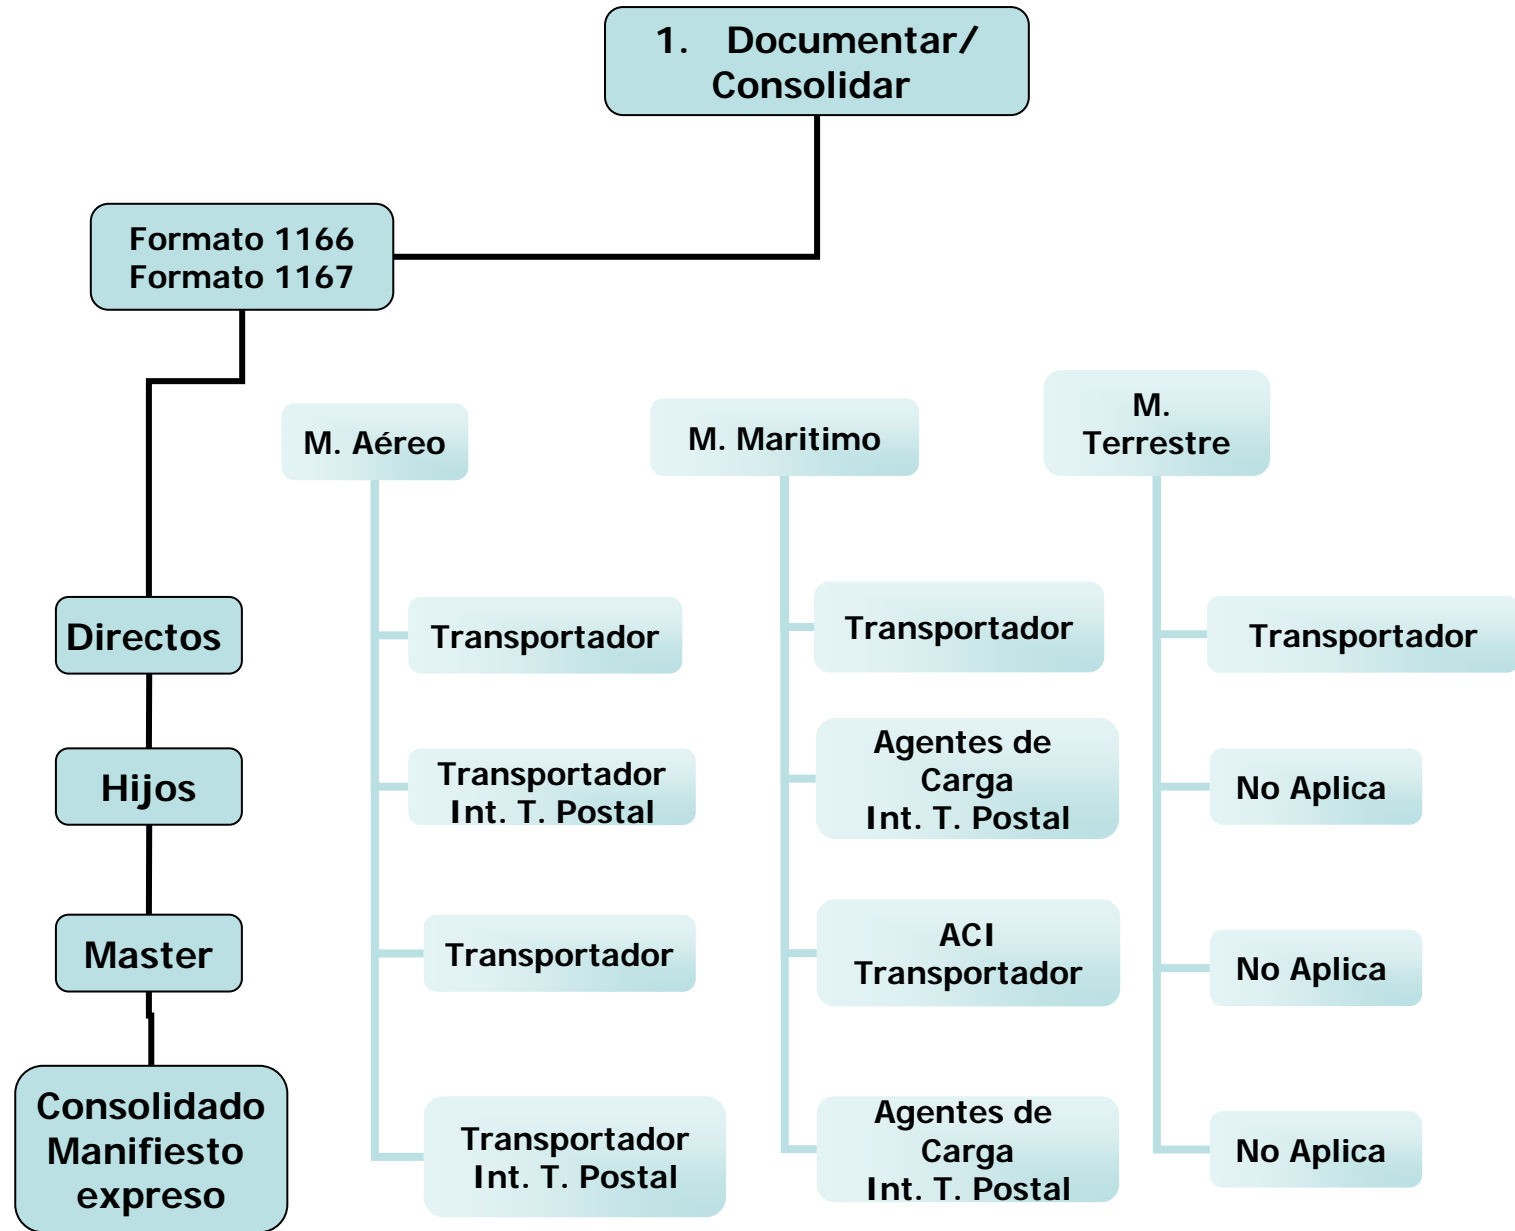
1. Documentar/ Consolidar

Formato 1166
Formato 1167

Directos

Hijos

Master

Consolidado Manifiesto expreso

M. Aéreo

Transportador

Transportador
Int. T. Postal

Transportador

Transportador
Int. T. Postal

M. Maritimo

Transportador

Agentes de Carga
Int. T. Postal

ACI
Transportador

Agentes de Carga
Int. T. Postal

M. Terrestre

Transportador

No Aplica

No Aplica

No Aplica